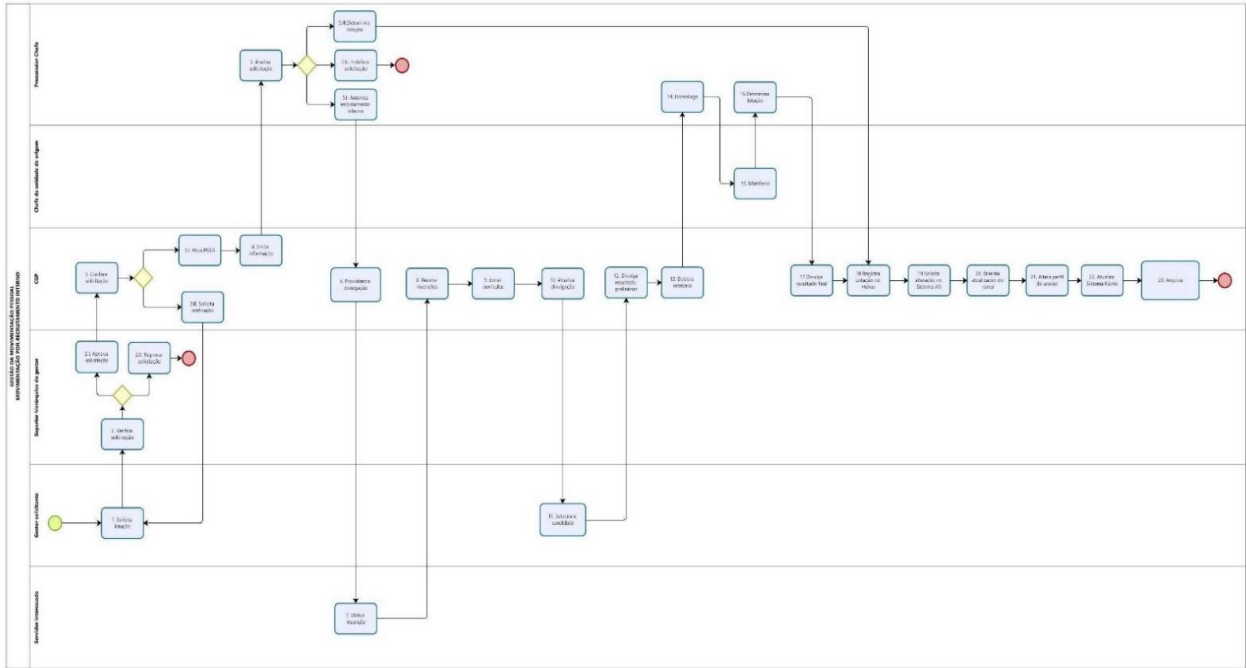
GESTÃO DA MOVIMENTAÇÃO PESSOAL
MOVIMENTAÇÃO POR RECRUTAMENTO INTERNO

Procurador Chefe

Chefe da unidade de origem

CGP

Superior hierárquico do gestor

Gestor solicitante

Servidor interessado

1. Solicita lotação

2. Verifica solicitação

2.1. Aprova solicitação

2.2. Reprova solicitação

3. Confere solicitação

3.1. Fica PGFN

3.B. Solicita retificação

4. Envia informação

5. Analisa solicitação

5.A. Determina lotação

5.B. Indefere solicitação

5.C. Autoriza recrutamento interno

6. Providencia divulgação

7. Manifesta interesse

8. Recebe inscrições

9. Envia currículos

10. Atualiza divulgação

11. Seleciona candidato

12. Divulga resultado preliminar

13. Elabora relatório

14. Homologa

15. Manifesta

16. Determina lotação

17. Divulga resultado final

18. Registra lotação no Hórus

19. Envia alteração no Sistema AS

20. Orienta atualização do cargo

21. Altera perfil de acesso

22. Atualiza Sistema Extra

23. Arquiva